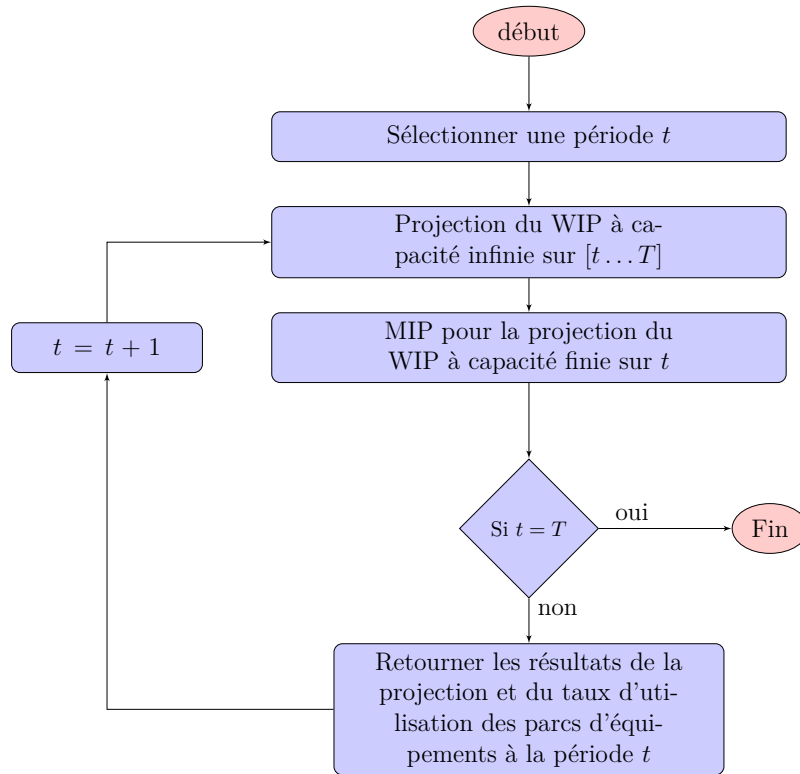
début

Sélectionner une période $t$

Projection du WIP à capacité infinie sur $[t \dots T]$

MIP pour la projection du WIP à capacité finie sur $t$

$t = t + 1$

Si $t = T$

oui

Fin

non

Retourner les résultats de la projection et du taux d'utilisation des parcs d'équipements à la période $t$